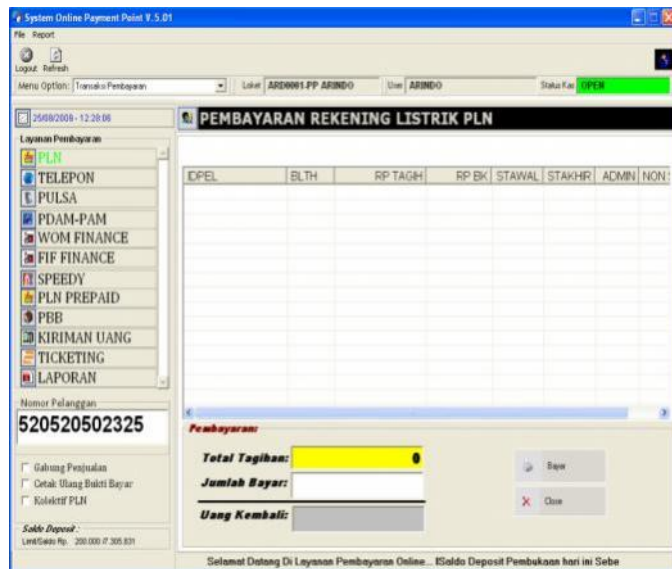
System Online Payment Point V.5.01

File Report

Logout Refresh

Menu Option: Transaksi Pembayaran

Loket ARD0001-PP ARINDO

User ARINDO

Status Kas OPEN

25/08/2009 - 12:28:06

Layanan Pembayaran

PLN

TELEPON

PULSA

PDAM-PAM

WOM FINANCE

FIF FINANCE

SPEEDY

PLN PREPAID

PBB

KIRIMAN UANG

TICKETING

LAPORAN

Nomor Pelanggan

520520502325

Gabung Penjualan

Cetak Ulang Bukti Bayar

Kolektif PLN

Saldo Deposit :

Limit/Saldo Rp. 200.000 / 7.305.831

PEMBAYARAN REKENING LISTRIK PLN

| IDPEL | BLTH | RP TAGIH | RP BK | STAWAL | STAKHIR | ADMIN | NON |
|---|---|---|---|---|---|---|---|

Pembayaran:

Total Tagihan: 0

Jumlah Bayar:

Uang Kembali:

Bayar

Close

Selamat Datang Di Layanan Pembayaran Online... ISaldo Deposit Pembukaan hari ini Sebe